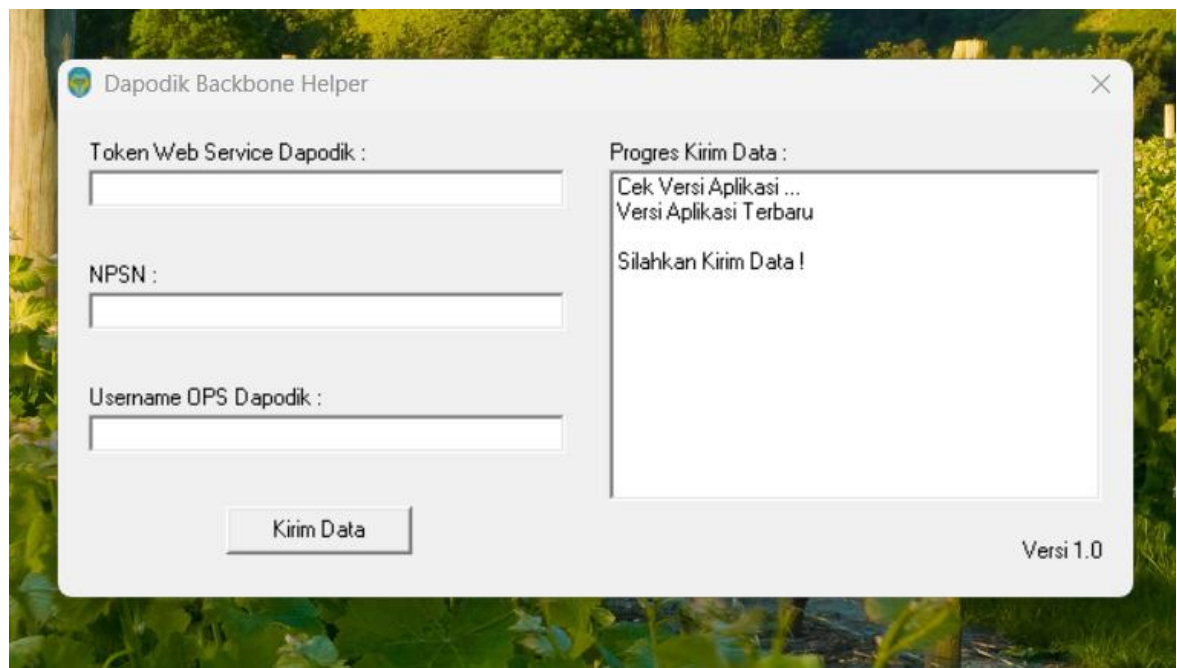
Dapodik Backbone Helper

×

Token Web Service Dapodik :

NPSN :

Username OPS Dapodik :

Kirim Data

Progres Kirim Data :

Cek Versi Aplikasi ...
Versi Aplikasi Terbaru

Silahkan Kirim Data !

Versi 1.0